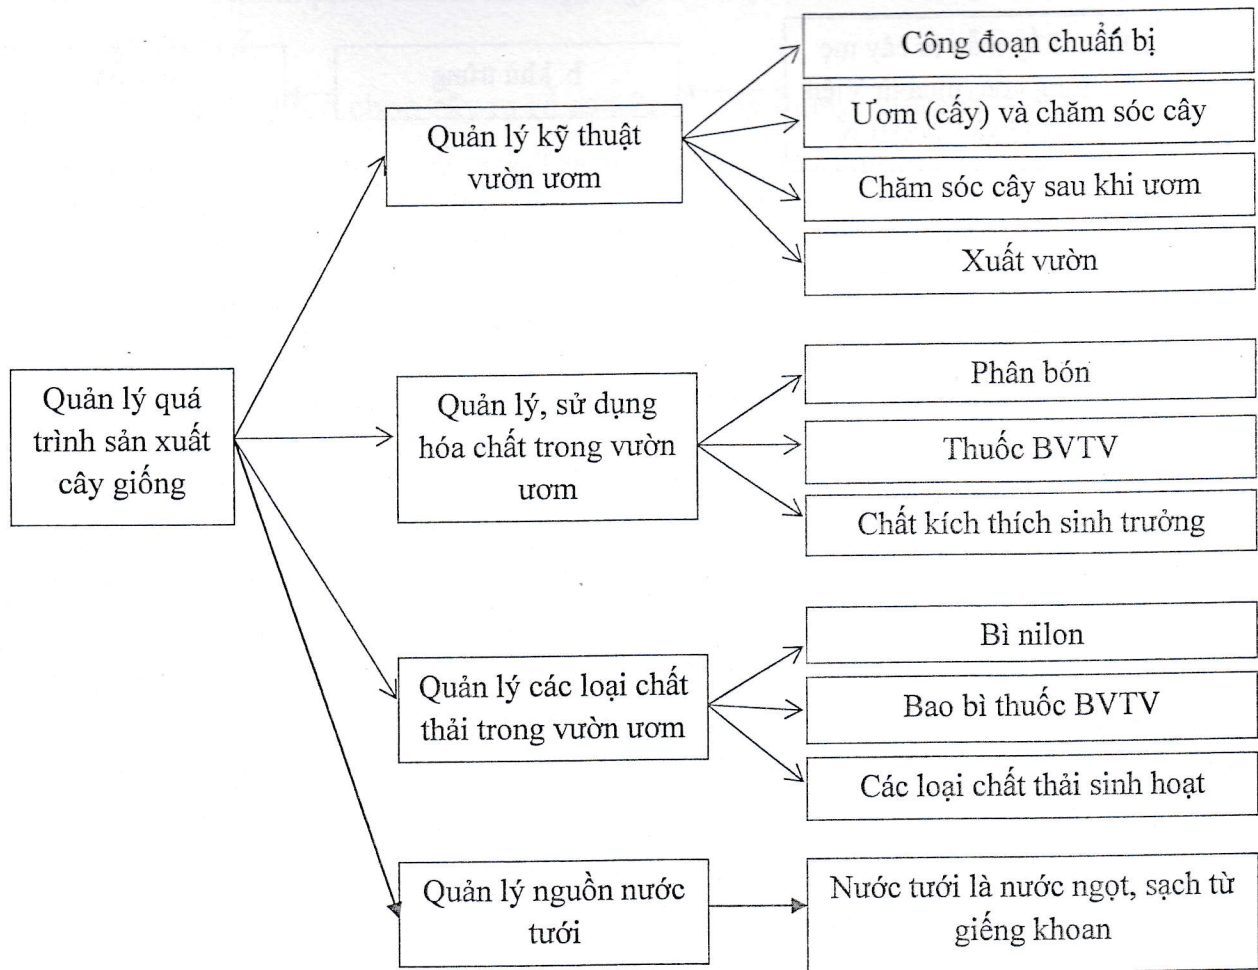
Quản lý quá trình sản xuất cây giống

Quản lý kỹ thuật vườn ươm

Công đoạn chuẩn bị

Ươm (cấy) và chăm sóc cây

Chăm sóc cây sau khi ươm

Xuất vườn

Quản lý, sử dụng hóa chất trong vườn ươm

Phân bón

Thuốc BVTV

Chất kích thích sinh trưởng

Quản lý các loại chất thải trong vườn ươm

Bì nilon

Bao bì thuốc BVTV

Các loại chất thải sinh hoạt

Quản lý nguồn nước tưới

Nước tưới là nước ngọt, sạch từ giếng khoan